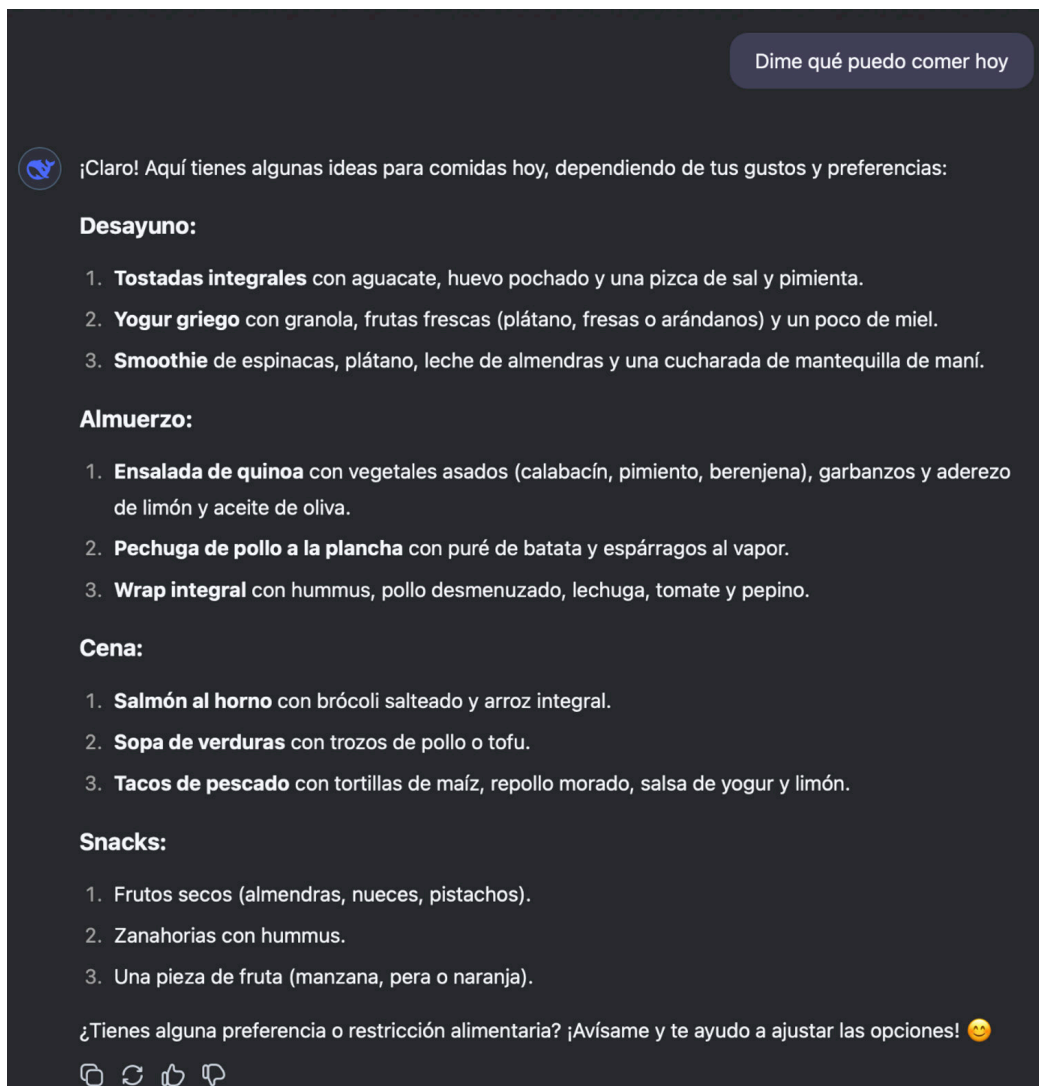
Dime qué puedo comer hoy

¡Claro! Aquí tienes algunas ideas para comidas hoy, dependiendo de tus gustos y preferencias:

**Desayuno:**

1. **Tostadas integrales** con aguacate, huevo pochado y una pizca de sal y pimienta.
2. **Yogur griego** con granola, frutas frescas (plátano, fresas o arándanos) y un poco de miel.
3. **Smoothie** de espinacas, plátano, leche de almendras y una cucharada de mantequilla de maní.

**Almuerzo:**

1. **Ensalada de quinoa** con vegetales asados (calabacín, pimiento, berenjena), garbanzos y aderezo de limón y aceite de oliva.
2. **Pechuga de pollo a la plancha** con puré de batata y espárragos al vapor.
3. **Wrap integral** con hummus, pollo desmenuzado, lechuga, tomate y pepino.

**Cena:**

1. **Salmón al horno** con brócoli salteado y arroz integral.
2. **Sopa de verduras** con trozos de pollo o tofu.
3. **Tacos de pescado** con tortillas de maíz, repollo morado, salsa de yogur y limón.

**Snacks:**

1. Frutos secos (almendras, nueces, pistachos).
2. Zanahorias con hummus.
3. Una pieza de fruta (manzana, pera o naranja).

¿Tienes alguna preferencia o restricción alimentaria? ¡Avísame y te ayudo a ajustar las opciones! 😊